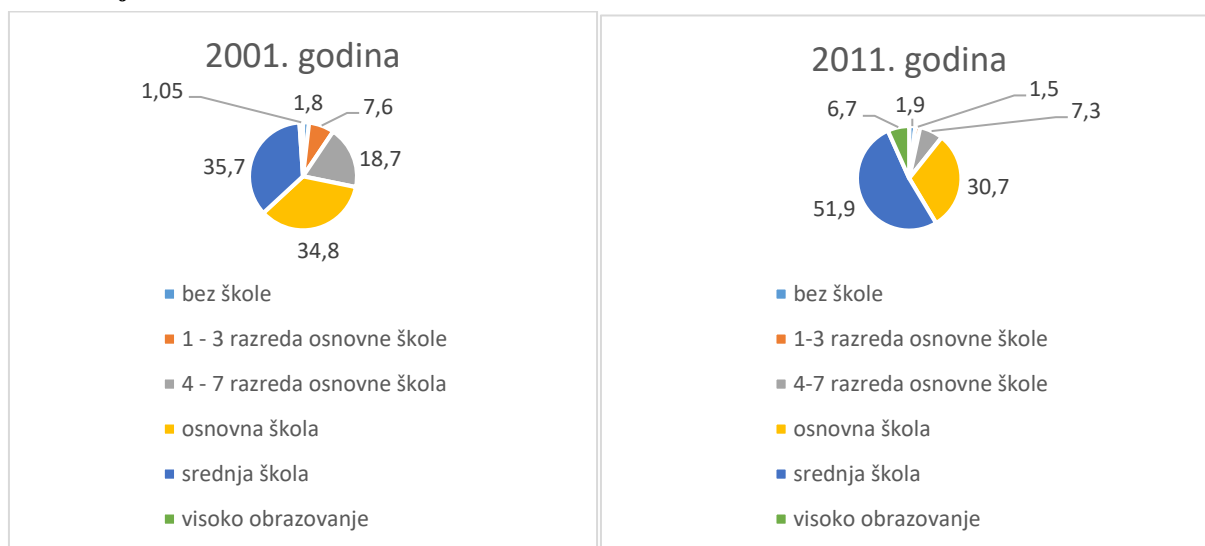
2001. godina

1,05
1,8
7,6
18,7
35,7
34,8

bez škole
1 - 3 razreda osnovne škole
4 - 7 razreda osnovne škola
osnovna škola
srednja škola
visoko obrazovanje

2011. godina

6,7
1,9
1,5
7,3
30,7
51,9

bez škole
1-3 razreda osnovne škole
4-7 razreda osnovne škole
osnovna škola
srednja škola
visoko obrazovanje